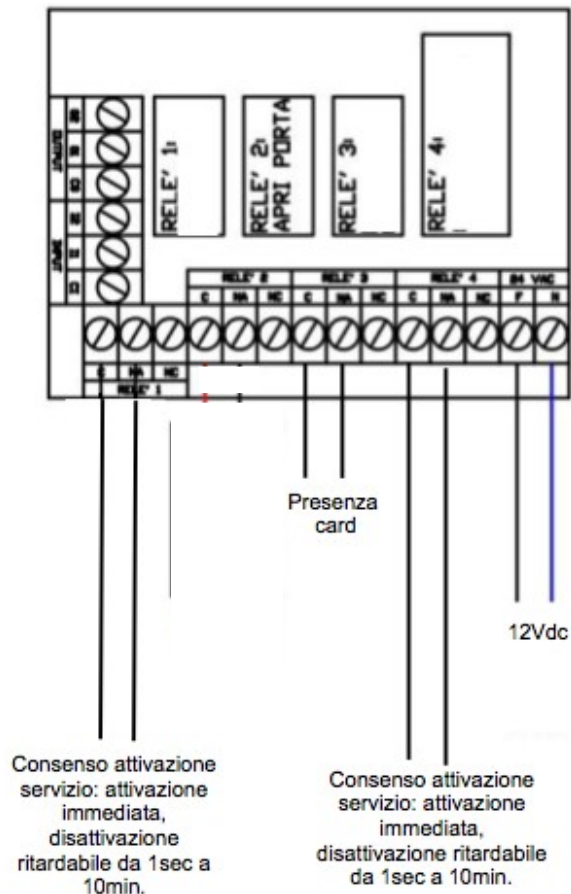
RELE' 1:

RELE' 2: APRI PORTA

RELE' 3:

RELE' 4:

RELE' 2

RELE' 3

RELE' 4

24 VAC

C NA NC C NA NC C NA NC F N

C NA NC

RELE' 1

Presenza card

12Vdc

Consenso attivazione servizio: attivazione immediata, disattivazione ritardabile da 1sec a 10min.

Consenso attivazione servizio: attivazione immediata, disattivazione ritardabile da 1sec a 10min.